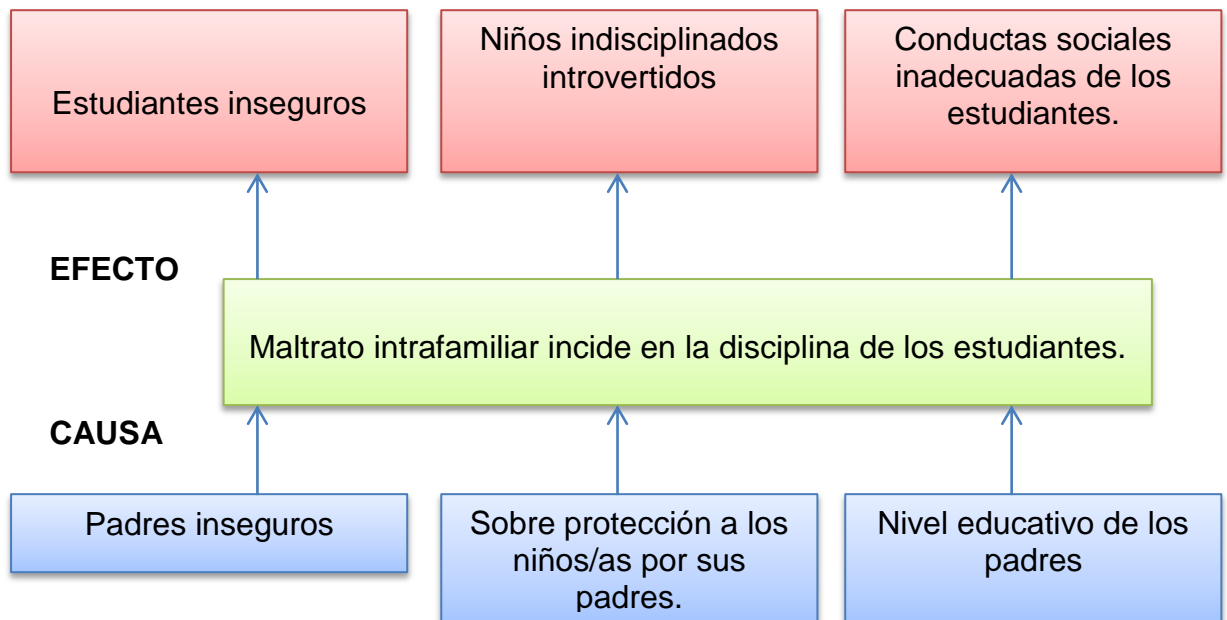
Estudiantes inseguros

Niños indisciplinados introvertidos

Conductas sociales inadecuadas de los estudiantes.

EFECTO

Maltrato intrafamiliar incide en la disciplina de los estudiantes.

CAUSA

Padres inseguros

Sobre protección a los niños/as por sus padres.

Nivel educativo de los padres